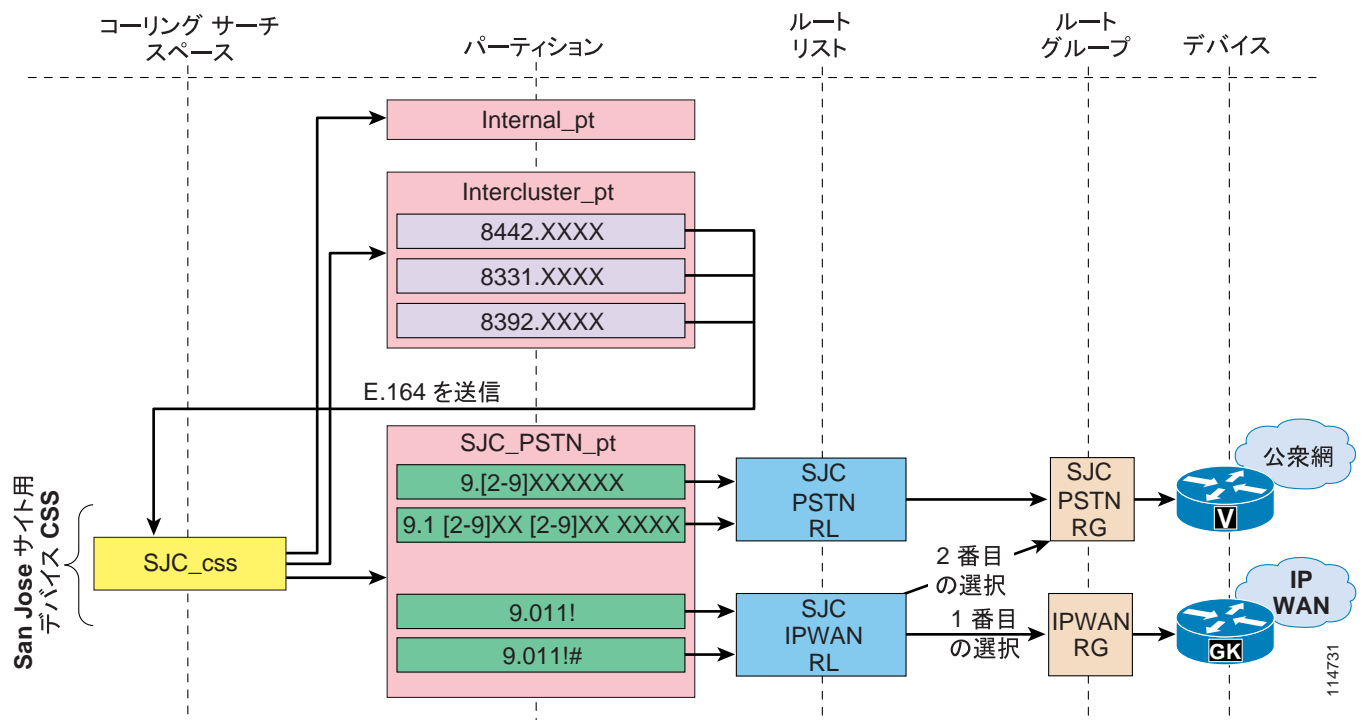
コーリング サーチ スペース

パーティション

ルート リスト

ルート グループ

デバイス

Internal_pt

Intercluster_pt

8442.XXXX

8331.XXXX

8392.XXXX

E.164 を送信

San Jose サイト用 デバイス CSS

SJC_css

SJC_PSTN_pt

9.[2-9]XXXXXX

9.1 [2-9]XX [2-9]XX XXXX

9.011!

9.011!#

SJC PSTN RL

SJC IPWAN RL

SJC PSTN RG

IPWAN RG

2 番目 の選択

1 番目 の選択

公衆網

IP WAN

V

GK

114731